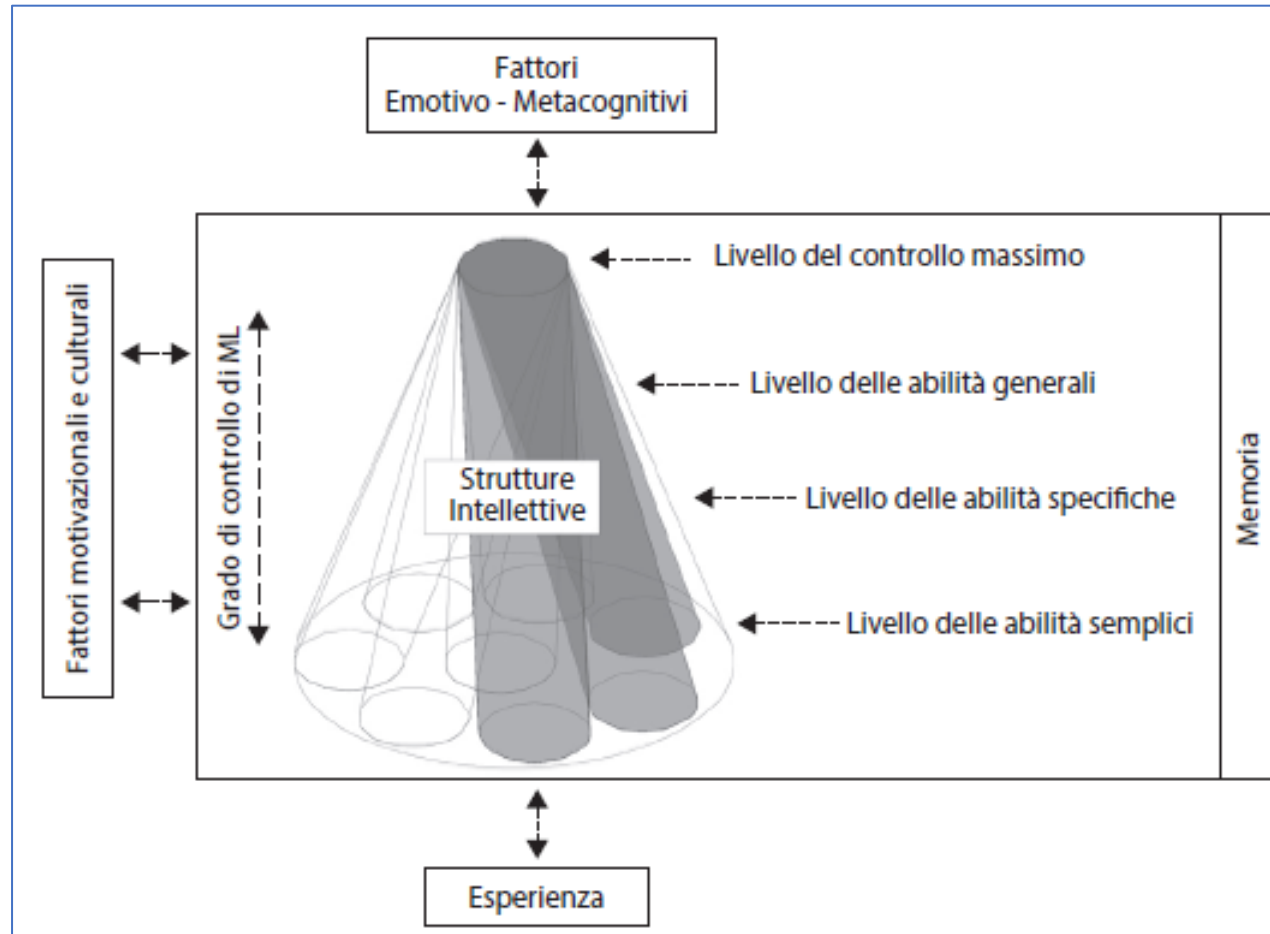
Fattori
Emotivo - Metacognitivi

Fattori motivazionali e culturali

Grado di controllo di ML

Livello del controllo massimo

Livello delle abilità generali

Strutture
Intellettive

Livello delle abilità specifiche

Livello delle abilità semplici

Memoria

Esperienza